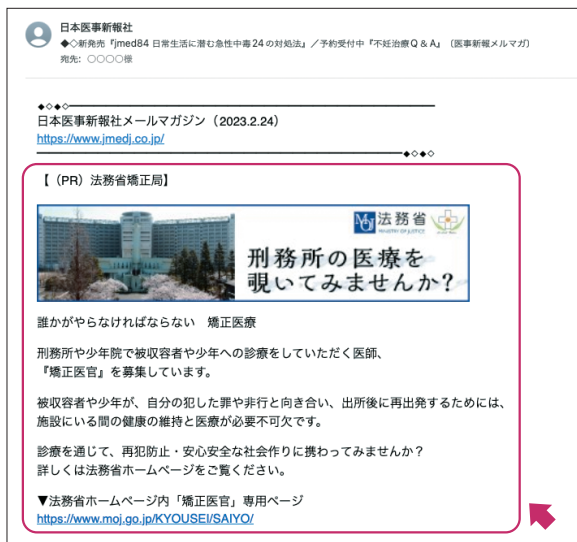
日本医事新報社
◆◇新発売『jmed84 日常生活に潜む急性中毒24の対処法』／予約受付中『不妊治療Q＆A』［医事新報メルマガ］
宛先：○○○○様

◆◇◆◇
日本医事新報社メールマガジン（2023.2.24）
https://www.jmedj.co.jp/
◆◇◆◇

【（PR）法務省矯正局】

法務省
MINISTRY OF JUSTICE

刑務所の医療を
覗いてみませんか？

誰かがやらなければならない　矯正医療

刑務所や少年院で被収容者や少年への診療をしていただく医師、
『矯正医官』を募集しています。

被収容者や少年が、自分の犯した罪や非行と向き合い、出所後に再出発するためには、
施設にいる間の健康の維持と医療が必要不可欠です。

診療を通じて、再犯防止・安心安全な社会作りに携わってみませんか？
詳しくは法務省ホームページをご覧ください。

▼法務省ホームページ内「矯正医官」専用ページ
https://www.moj.go.jp/KYOUSEI/SAIYO/